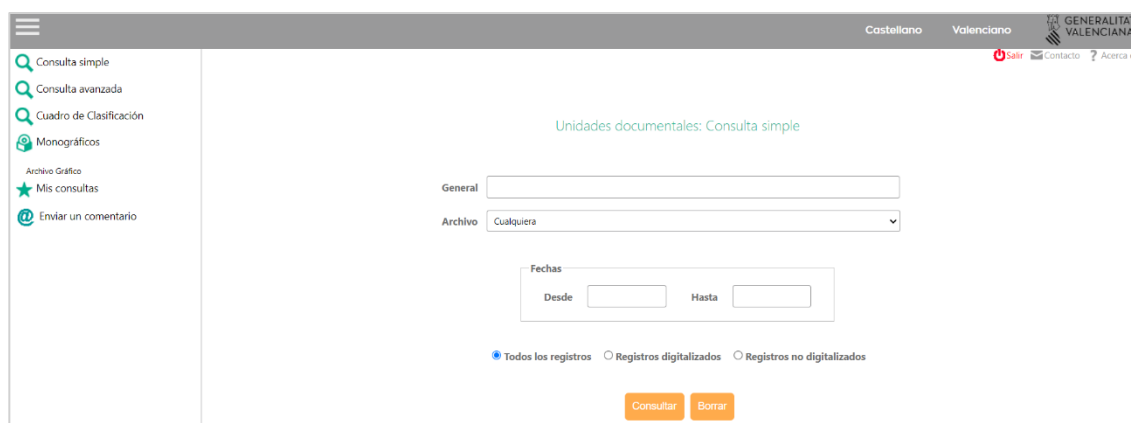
Castellano Valenciano GENERALITAT VALENCIANA

Consulta simple
Consulta avanzada
Cuadro de Clasificación
Monográficos
Archivo Gráfico
Mis consultas
Enviar un comentario

Salir Contacto Acerca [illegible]

Unidades documentales: Consulta simple

General
Archivo Cualquiera

Fechas
Desde Hasta

Todos los registros Registros digitalizados Registros no digitalizados

Consultar Borrar